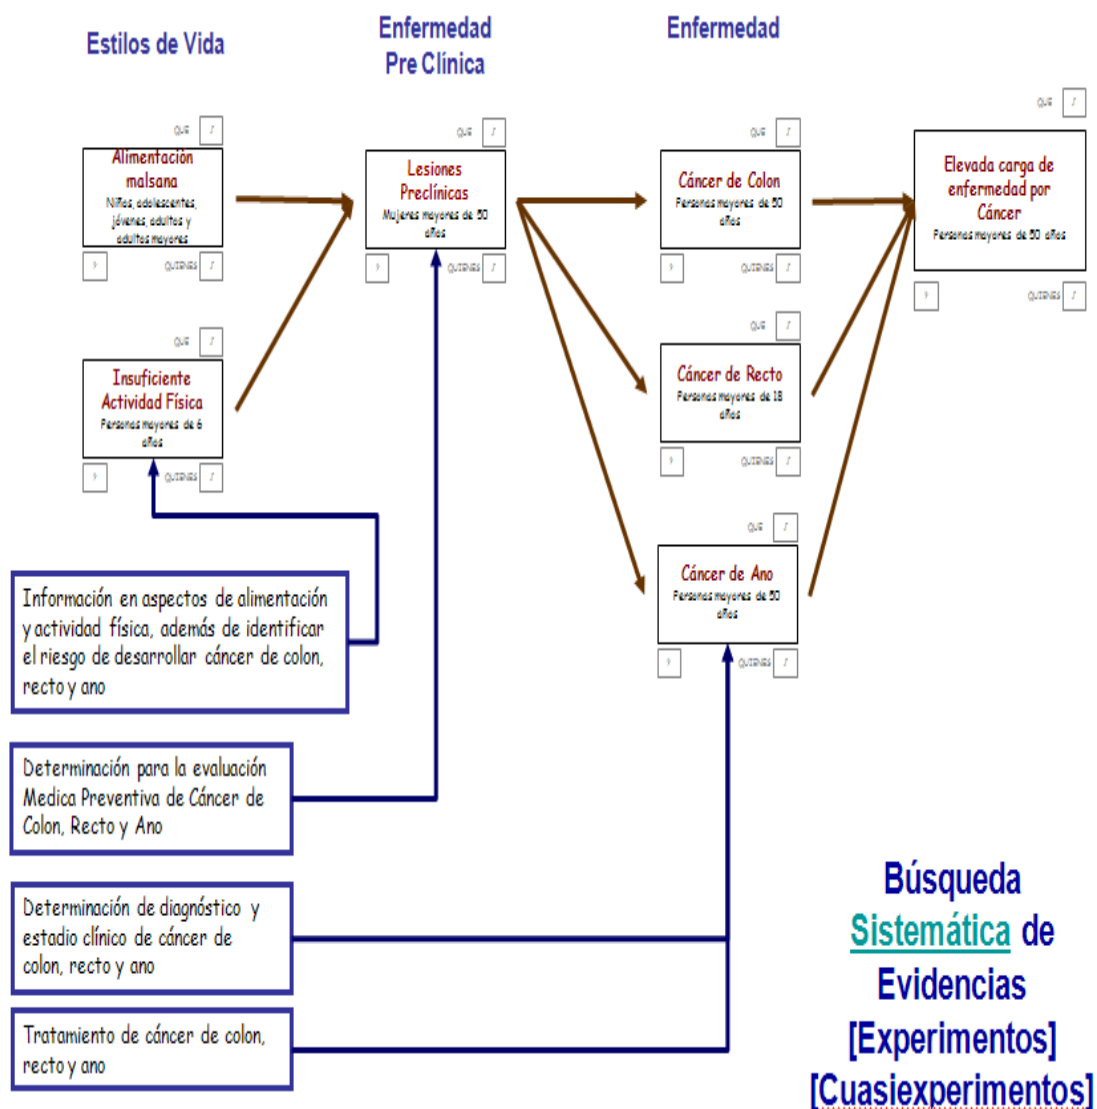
Estilos de Vida

Enfermedad Pre Clínica

Enfermedad

QUE ?

Alimentación malsana
Niños, adolescentes, jóvenes, adultos y adultos mayores

? QUIENES ?

QUE ?

Insuficiente Actividad Física
Personas mayores de 6 años

? QUIENES ?

QUE ?

Lesiones Preclínicas
Mujeres mayores de 50 años

? QUIENES ?

QUE ?

Cáncer de Colon
Personas mayores de 50 años

? QUIENES ?

QUE ?

Cáncer de Recto
Personas mayores de 18 años

? QUIENES ?

QUE ?

Cáncer de Ano
Personas mayores de 50 años

? QUIENES ?

QUE ?

Elevada carga de enfermedad por Cáncer
Personas mayores de 50 años

? QUIENES ?

Información en aspectos de alimentación y actividad física, además de identificar el riesgo de desarrollar cáncer de colon, recto y ano

Determinación para la evaluación Medica Preventiva de Cáncer de Colon, Recto y Ano

Determinación de diagnóstico y estadio clínico de cáncer de colon, recto y ano

Tratamiento de cáncer de colon, recto y ano

Búsqueda Sistemática de Evidencias [Experimentos] [Cuasiexperimentos]